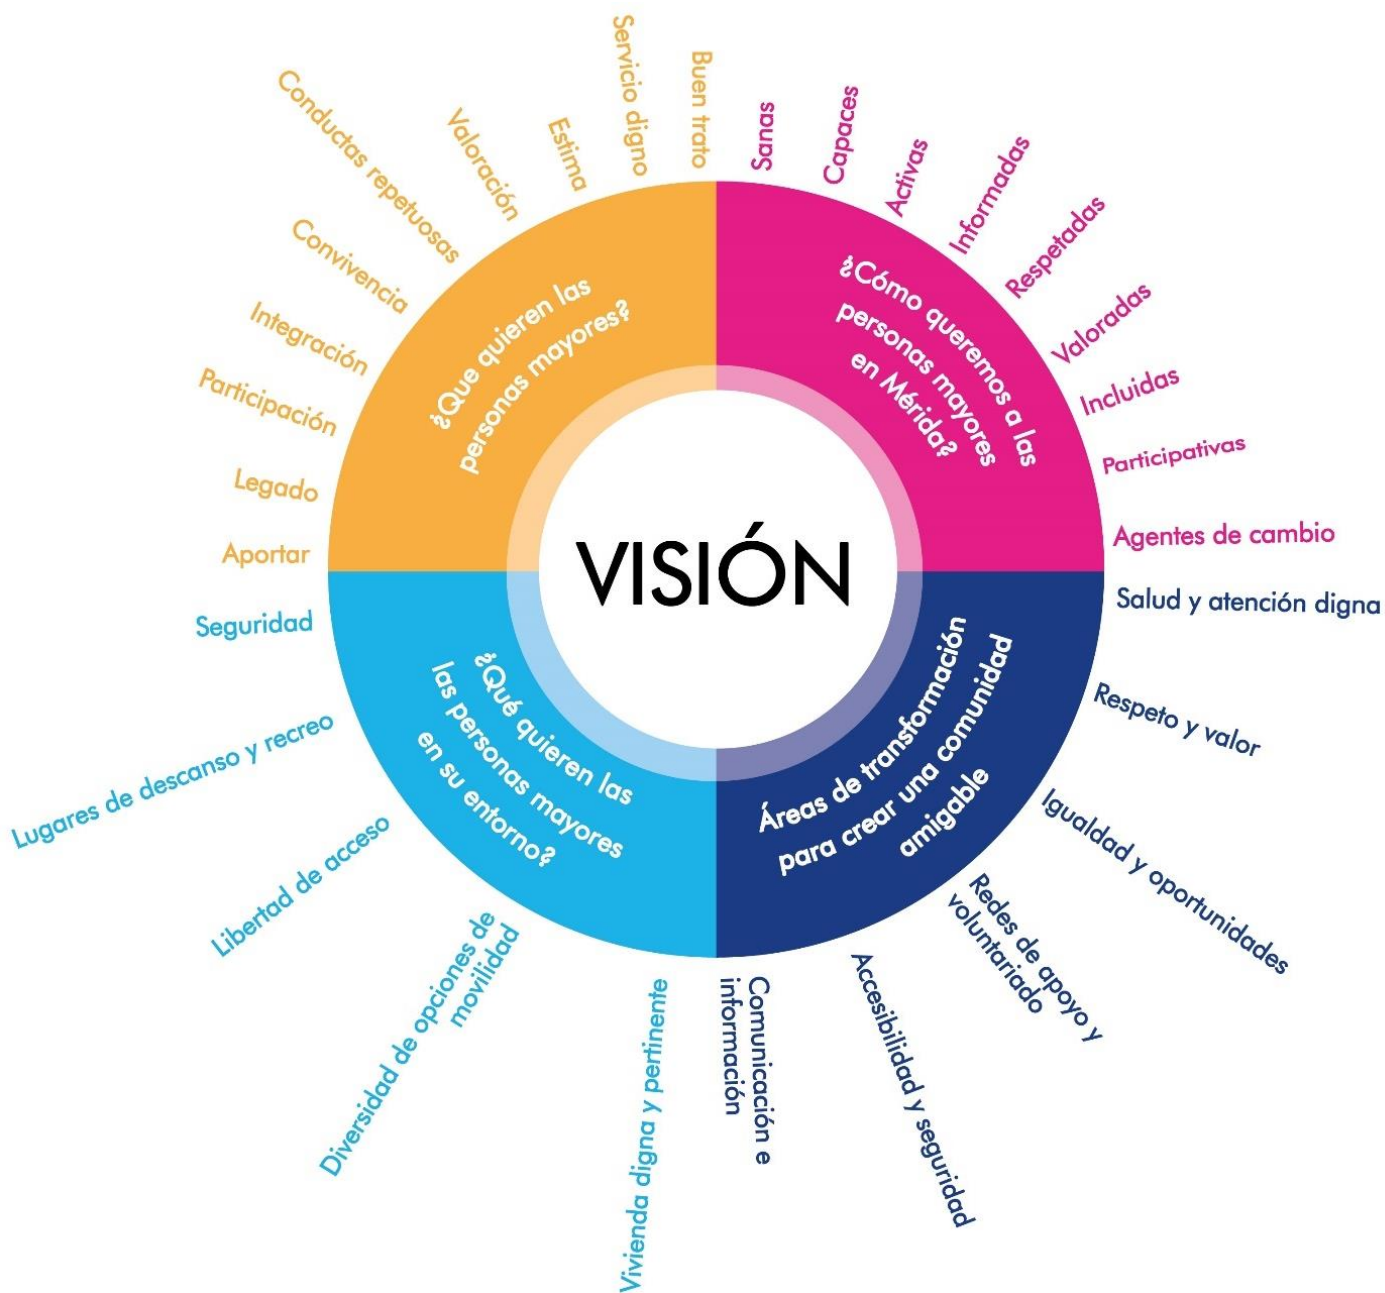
VISIÓN

¿Que quieren las personas mayores?

Conductas repetuosas
Valoración
Estima
Servicio digno
Buen trato
Convivencia
Integración
Participación
Legado
Aportar

¿Cómo queremos a las personas mayores en Mérida?

Sanas
Capaces
Activas
Informadas
Respetadas
Valoradas
Incluidas
Participativas
Agentes de cambio

¿Qué quieren las las personas mayores en su entorno?

Seguridad
Lugares de descanso y recreo
Libertad de acceso
Diversidad de opciones de movilidad
Vivienda digna y pertinente

Áreas de transformación para crear una comunidad amigable

Salud y atención digna
Respeto y valor
Igualdad y oportunidades
Redes de apoyo y voluntariado
Accesibilidad y seguridad
Comunicación e información